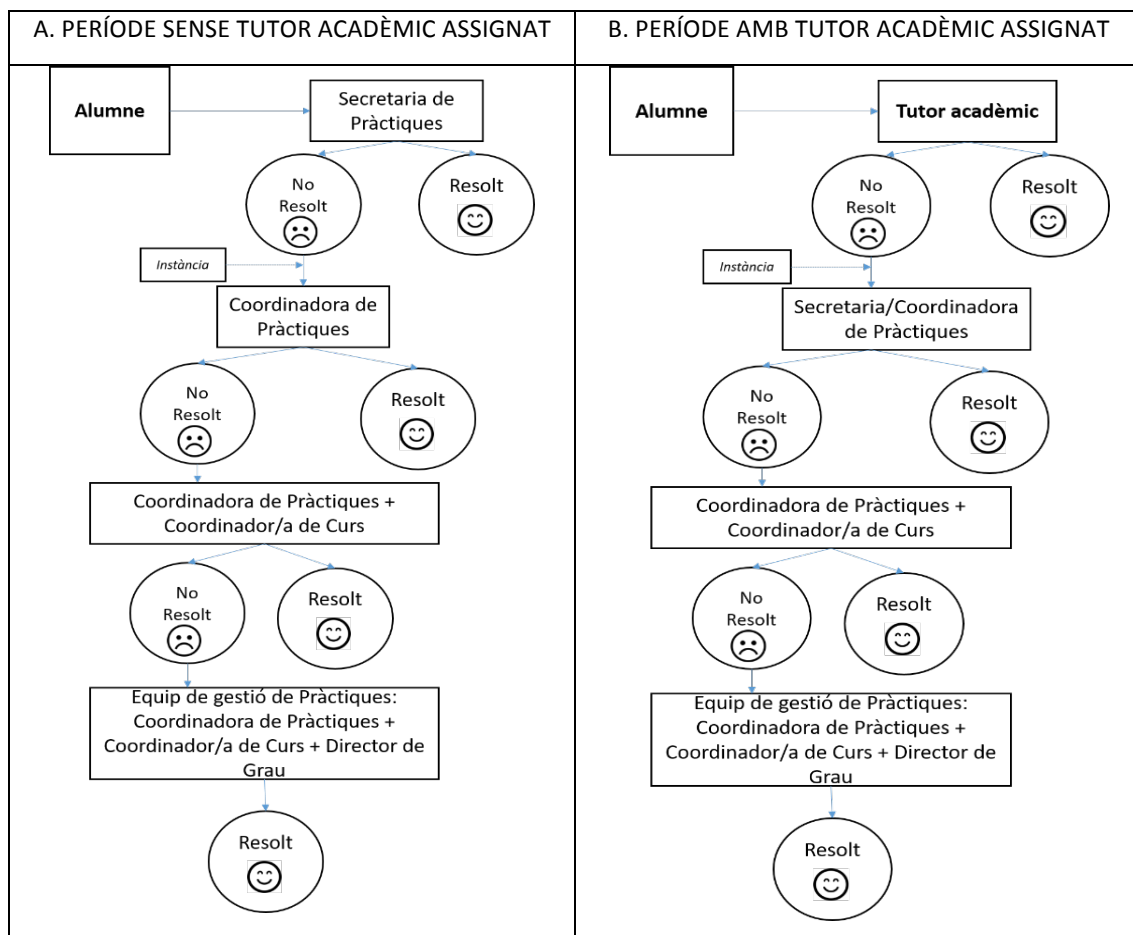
A. PERÍODE SENSE TUTOR ACADÈMIC ASSIGNAT

Alumne

Secretaria de Pràctiques

No Resolt ☹

Resolt ☺

Instància

Coordinadora de Pràctiques

No Resolt ☹

Resolt ☺

Coordinadora de Pràctiques + Coordinador/a de Curs

No Resolt ☹

Resolt ☺

Equip de gestió de Pràctiques: Coordinadora de Pràctiques + Coordinador/a de Curs + Director de Grau

Resolt ☺

B. PERÍODE AMB TUTOR ACADÈMIC ASSIGNAT

Alumne

Tutor acadèmic

No Resolt ☹

Resolt ☺

Instància

Secretaria/Coordinadora de Pràctiques

No Resolt ☹

Resolt ☺

Coordinadora de Pràctiques + Coordinador/a de Curs

No Resolt ☹

Resolt ☺

Equip de gestió de Pràctiques: Coordinadora de Pràctiques + Coordinador/a de Curs + Director de Grau

Resolt ☺